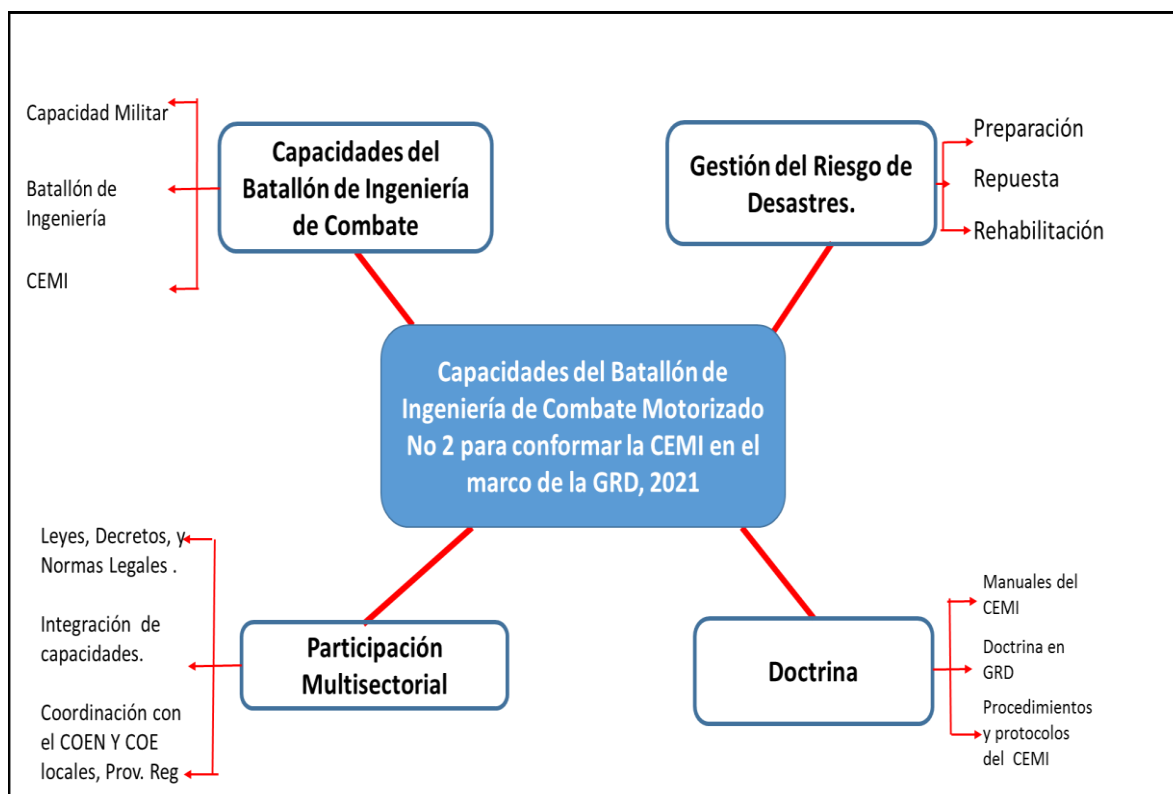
Capacidad Militar

Batallón de Ingeniería

CEMI

Capacidades del Batallón de Ingeniería de Combate

Gestión del Riesgo de Desastres.

Preparación

Repuesta

Rehabilitación

Capacidades del Batallón de Ingeniería de Combate Motorizado No 2 para conformar la CEMI en el marco de la GRD, 2021

Leyes, Decretos, y Normas Legales .

Integración de capacidades.

Coordinación con el COEN Y COE locales, Prov. Reg

Participación Multisectorial

Doctrina

Manuales del CEMI

Doctrina en GRD

Procedimientos y protocolos del CEMI